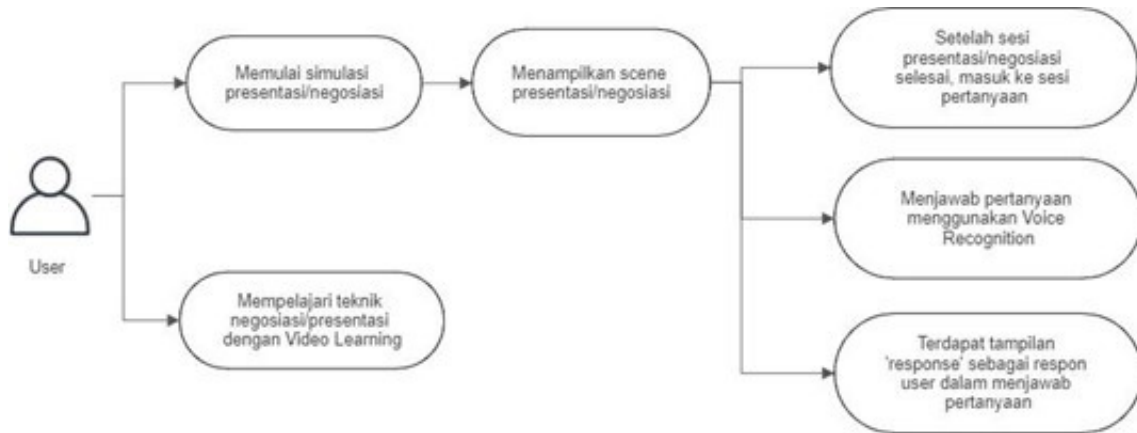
User

Memulai simulasi presentasi/negosiasi

Menampilkan scene presentasi/negosiasi

Setelah sesi presentasi/negosiasi selesai, masuk ke sesi pertanyaan

Menjawab pertanyaan menggunakan Voice Recognition

Terdapat tampilan 'response' sebagai respon user dalam menjawab pertanyaan

Mempelajari teknik negosiasi/presentasi dengan Video Learning